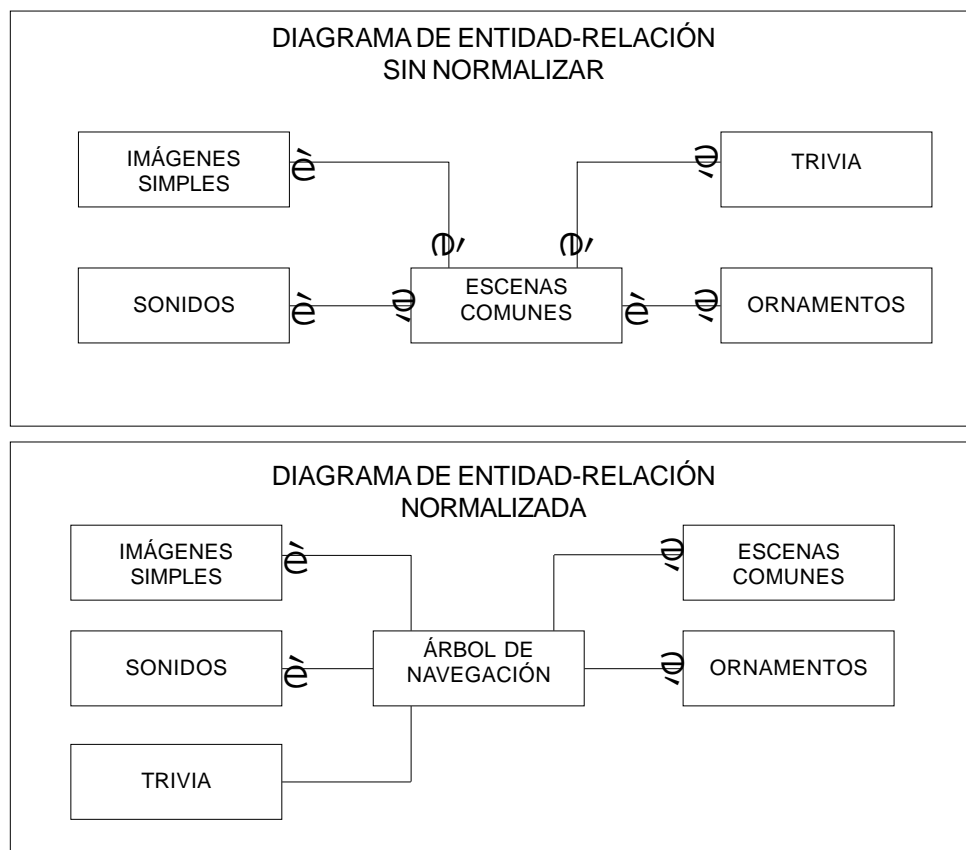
DIAGRAMA DE ENTIDAD-RELACIÓN
SIN NORMALIZAR

IMÁGENES SIMPLES

TRIVIA

SONIDOS

ESCENAS COMUNES

ORNAMENTOS

DIAGRAMA DE ENTIDAD-RELACIÓN
NORMALIZADA

IMÁGENES SIMPLES

ESCENAS COMUNES

SONIDOS

ÁRBOL DE NAVEGACIÓN

ORNAMENTOS

TRIVIA